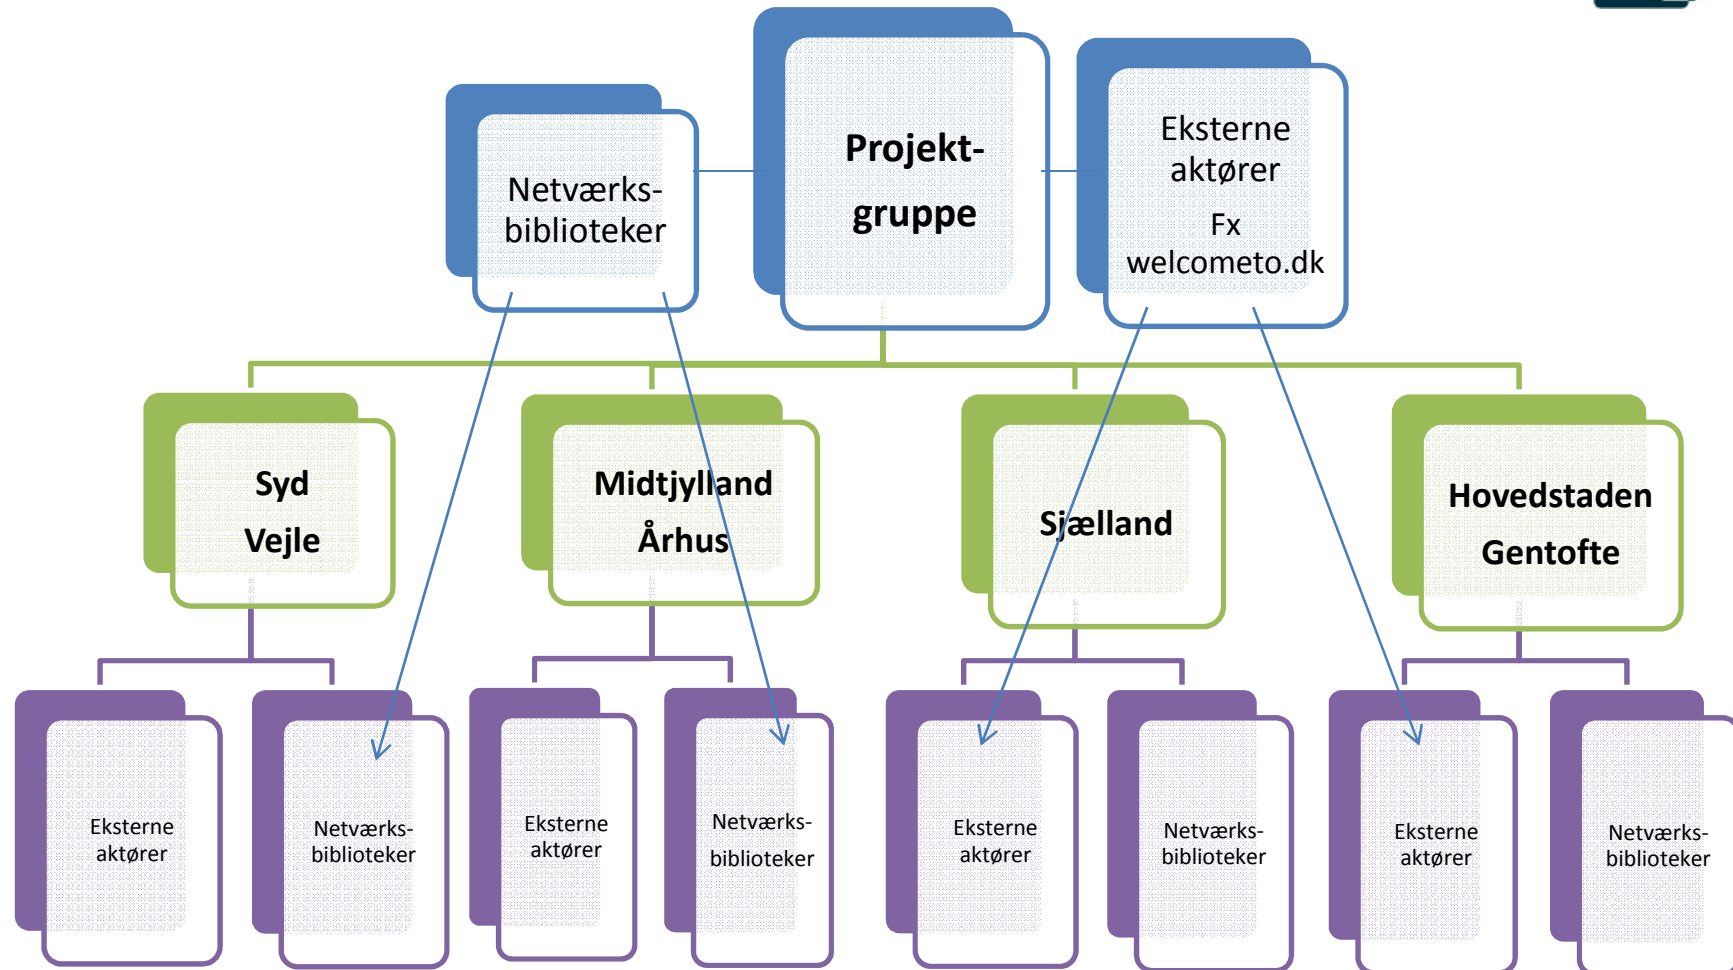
Netværks-biblioteker

Projekt-gruppe

Eksterne aktører

Fx welcometo.dk

Syd

Vejle

Midtjylland

Århus

Sjælland

Hovedstaden

Gentofte

Eksterne aktører

Netværks-biblioteker

Eksterne aktører

Netværks-biblioteker

Eksterne aktører

Netværks-biblioteker

Eksterne aktører

Netværks-biblioteker